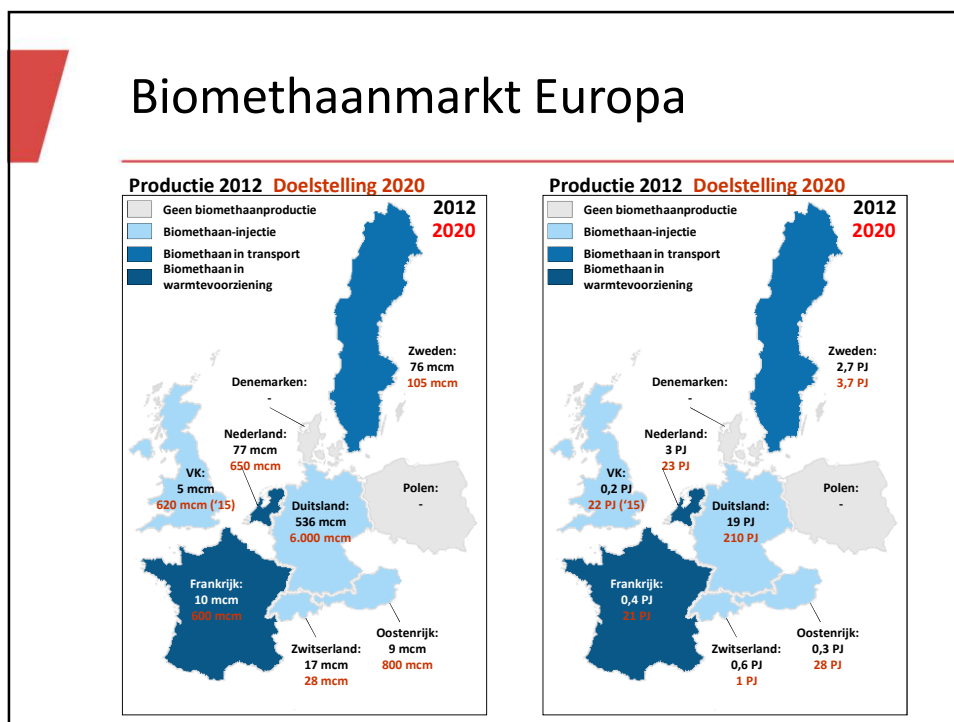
Biomethaanmarkt Europa

Productie 2012 Doelstelling 2020

Geen biomethaanproductie
Biomethaan-injectie
Biomethaan in transport
Biomethaan in warmtevoorziening

2012
2020

Zweden:
76 mcm
105 mcm

Denemarken:
-

Nederland:
77 mcm
650 mcm

VK:
5 mcm
620 mcm ('15)

Duitsland:
536 mcm
6.000 mcm

Polen:
-

Frankrijk:
10 mcm
600 mcm

Zwitserland:
17 mcm
28 mcm

Oostenrijk:
9 mcm
800 mcm

Productie 2012 Doelstelling 2020

Geen biomethaanproductie
Biomethaan-injectie
Biomethaan in transport
Biomethaan in warmtevoorziening

2012
2020

Zweden:
2,7 PJ
3,7 PJ

Denemarken:
-

Nederland:
3 PJ
23 PJ

VK:
0,2 PJ
22 PJ ('15)

Duitsland:
19 PJ
210 PJ

Polen:
-

Frankrijk:
0,4 PJ
21 PJ

Zwitserland:
0,6 PJ
1 PJ

Oostenrijk:
0,3 PJ
28 PJ